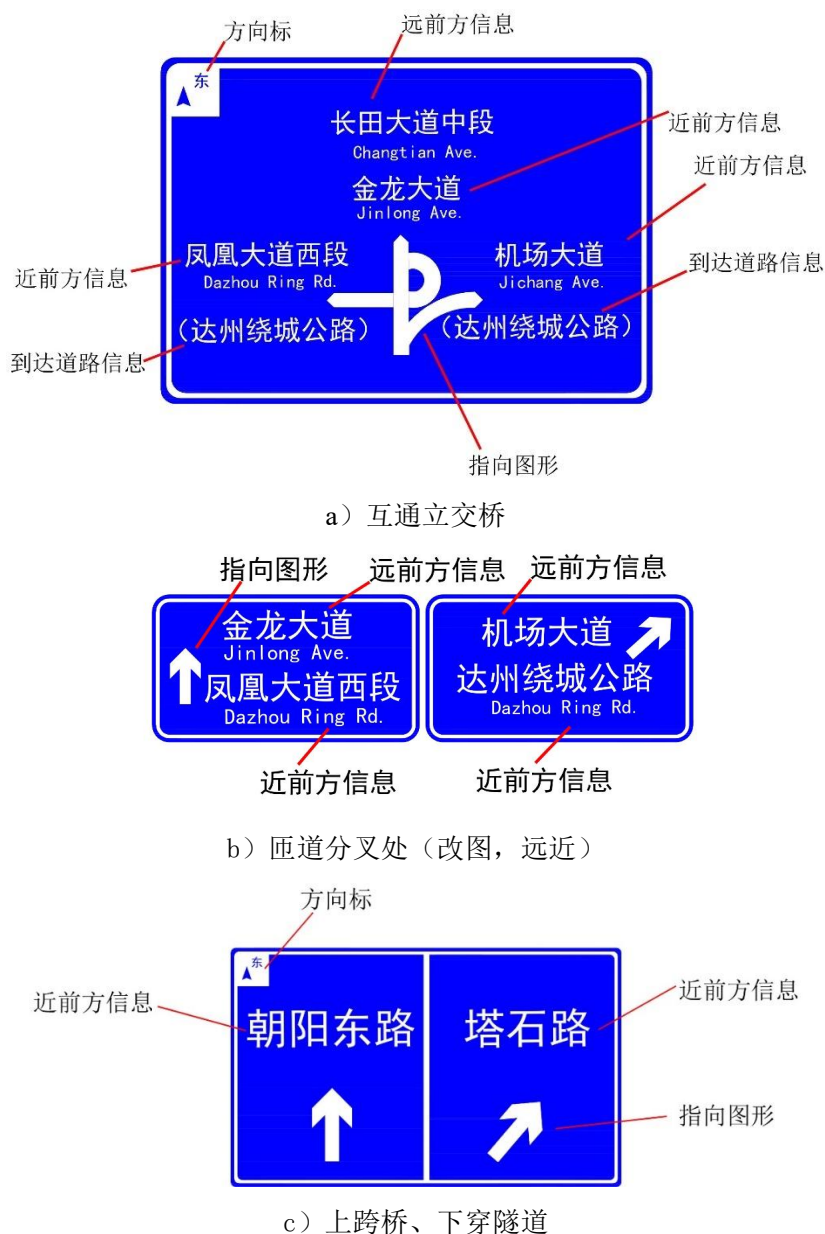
方向标
远前方信息
东
长田大道中段
Changtian Ave.
近前方信息
金龙大道
Jinlong Ave.
近前方信息
凤凰大道西段
Dazhou Ring Rd.
近前方信息
机场大道
Jichang Ave.
到达道路信息
(达州绕城公路)
到达道路信息
(达州绕城公路)
指向图形

a）互通立交桥

指向图形
远前方信息
远前方信息
金龙大道
Jinlong Ave.
凤凰大道西段
Dazhou Ring Rd.
机场大道
达州绕城公路
Dazhou Ring Rd.
近前方信息
近前方信息

b）匝道分叉处（改图，远近）

方向标
东
近前方信息
朝阳东路
塔石路
近前方信息
指向图形

c）上跨桥、下穿隧道